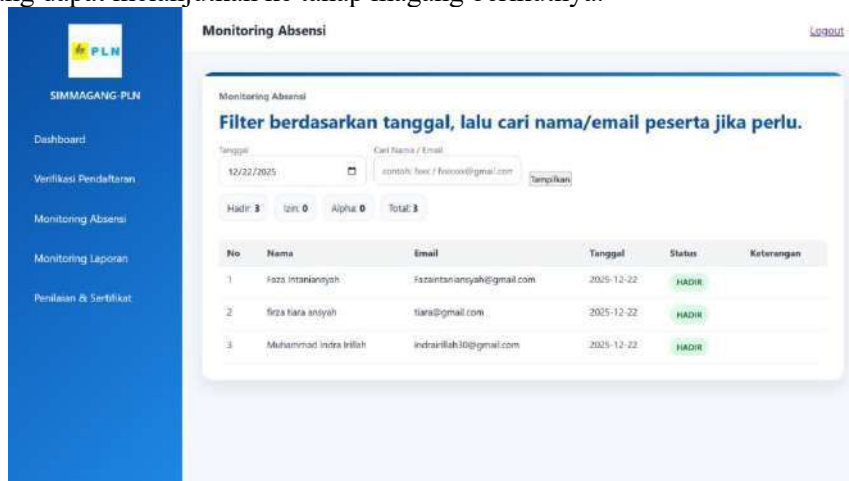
ang dapat melanjutkan ke tahap magang berikutnya.

PLN

SIMMAGANG-PLN

Dashboard

Verifikasi Pendaftaran

Monitoring Absensi

Monitoring Laporan

Penilaian & Sertifikat

Monitoring Absensi

Logout

Monitoring Absensi

Filter berdasarkan tanggal, lalu cari nama/email peserta jika perlu.

Tanggal

12/22/2025

Cari Nama / Email

contoh: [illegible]@gmail.com

Tampilkan

Hadir: 3 Izin: 0 Alpha: 0 Total: 3

| No | Nama | Email | Tanggal | Status | Keterangan |
|---|---|---|---|---|---|
| 1 | Faza Intaniansyah | Fazaintaniansyah@gmail.com | 2025-12-22 | HADIR | |
| 2 | firza tiara ansyah | tiara@gmail.com | 2025-12-22 | HADIR | |
| 3 | Muhammad Indra Irillah | indrairillah30@gmail.com | 2025-12-22 | HADIR | |